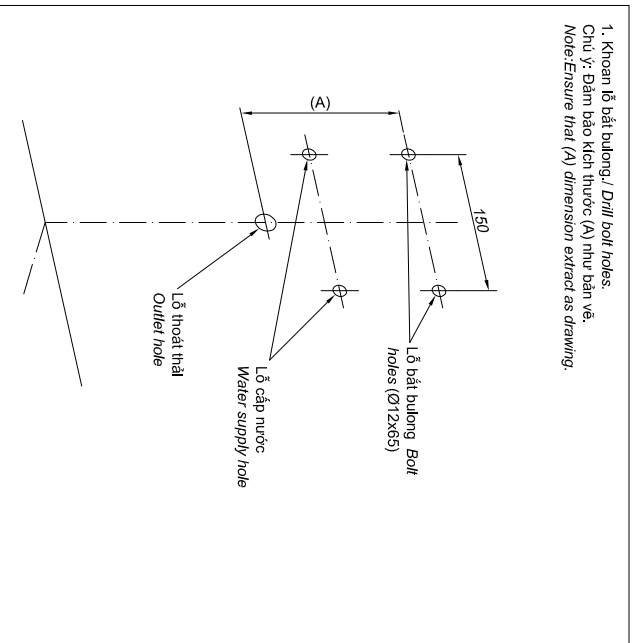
1. Khoan lỗ bắt bulong./ Drill bolt holes.
Chú ý: Đảm bảo kích thước (A) như bản vẽ.
Note:Ensure that (A) dimension extract as drawing.

(A)

150

Lỗ bắt bulong  Bolt holes (Ø12x65)

Lỗ cấp nước
Water supply hole

Lỗ thoát thải
Outlet hole